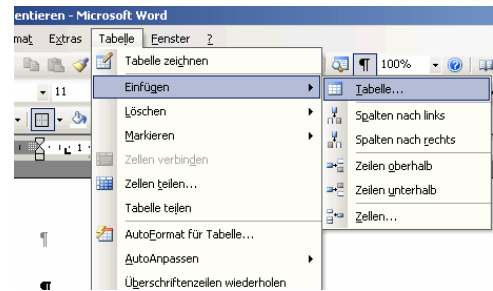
entieren - Microsoft Word
mat Extras Tabelle Fenster ?
100%
11
Tabelle zeichnen
Einfügen
Löschen
Markieren
Zellen verbinden
Zellen teilen...
Tabelle teilen
AutoFormat für Tabelle...
AutoAnpassen
Überschriftenzeilen wiederholen
Tabelle...
Spalten nach links
Spalten nach rechts
Zeilen oberhalb
Zeilen unterhalb
Zellen...
¶
¶